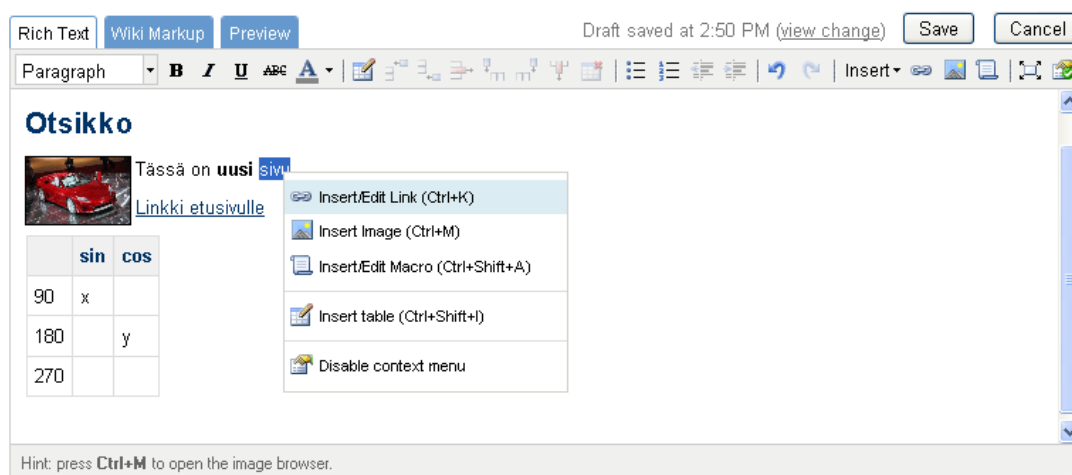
Rich Text Wiki Markup Preview

Draft saved at 2:50 PM (view change) Save Cancel

Paragraph B I U ABC A Insert

Otsikko

Tässä on **uusi** sivu

Linkki etusivulle

| | sin | cos |
|---|---|---|
| 90 | x | |
| 180 | | y |
| 270 | | |

Insert/Edit Link (Ctrl+K)
Insert Image (Ctrl+M)
Insert/Edit Macro (Ctrl+Shift+A)
Insert table (Ctrl+Shift+I)
Disable context menu

Hint: press **Ctrl+M** to open the image browser.